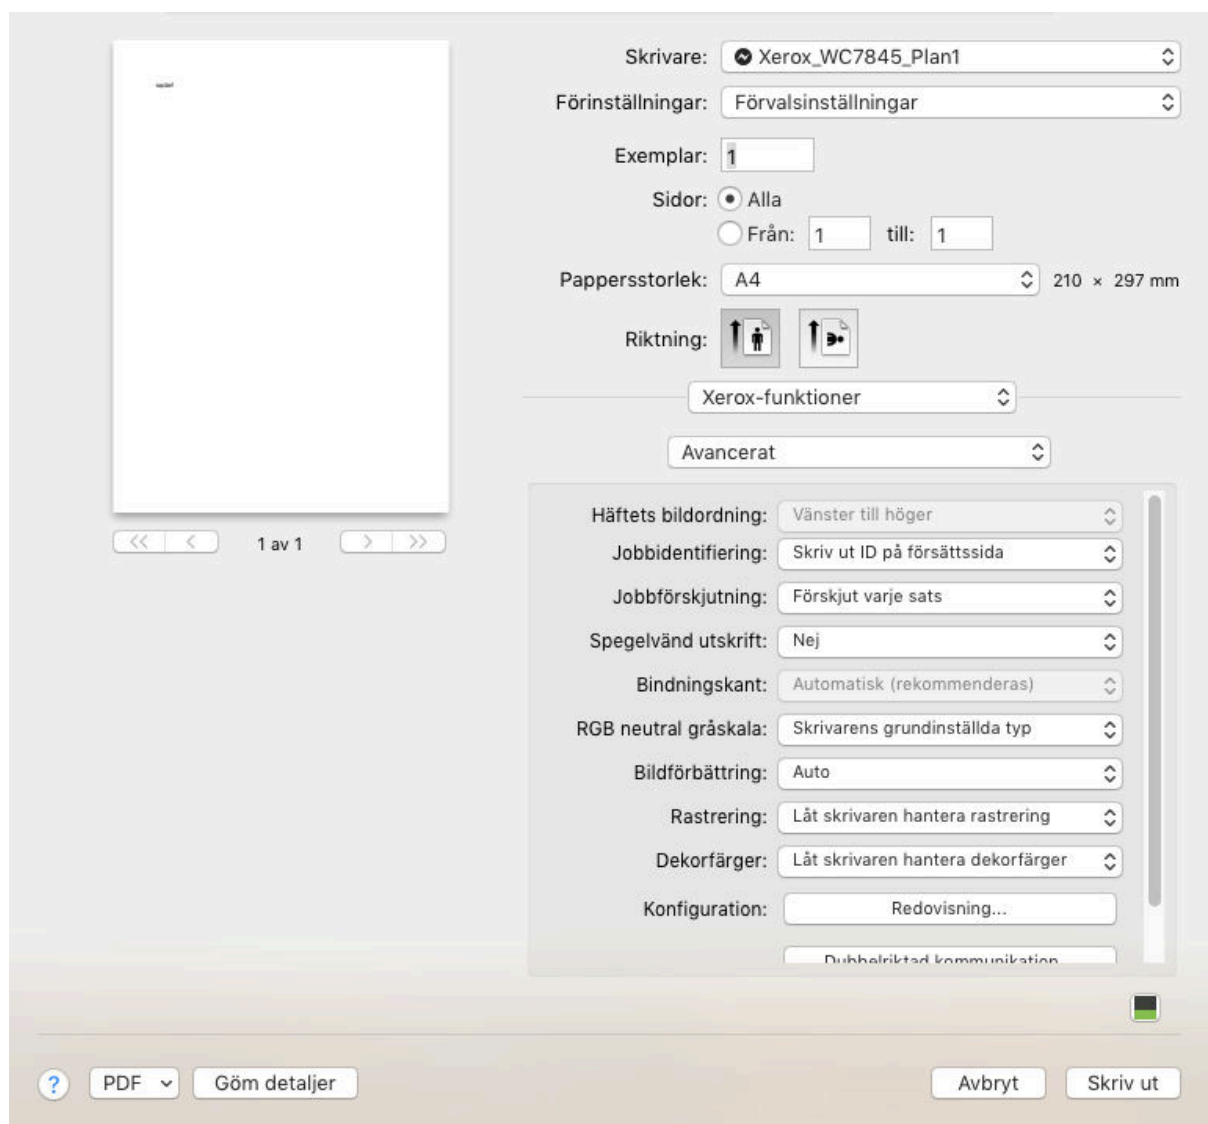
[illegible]

1 av 1

Skrivare: Xerox_WC7845_Plan1

Förinställningar: Förvalsinställningar

Exemplar: 1

Sidor: Alla

Från: 1 till: 1

Pappersstorlek: A4 210 × 297 mm

Riktning:

Xerox-funktioner

Avancerat

Häftets bildordning: Vänster till höger

Jobbidentifiering: Skriv ut ID på försättssida

Jobbförskjutning: Förskjut varje sats

Spegelvänd utskrift: Nej

Bindningskant: Automatisk (rekommenderas)

RGB neutral gråskala: Skrivarens grundinställda typ

Bildförbättring: Auto

Rastrering: Låt skrivaren hantera rastrering

Dekorfärger: Låt skrivaren hantera dekorfärger

Konfiguration: Redovisning...

Dubbelriktad kommunikation

?

PDF

Göm detaljer

Avbryt

Skriv ut